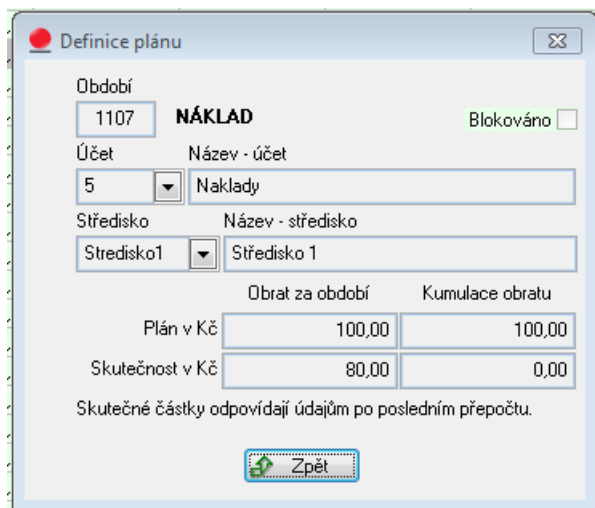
Definice plánu

Období
1107
NÁKLAD
Blokováno

Účet
Název - účet
5
Naklady

Středisko
Název - středisko
Stredisko1
Středisko 1

| | Obrat za období | Kumulace obratu |
|---|---|---|
| Plán v Kč | 100,00 | 100,00 |
| Skutečnost v Kč | 80,00 | 0,00 |

Skutečné částky odpovídají údajům po posledním přepočtu.

Zpět